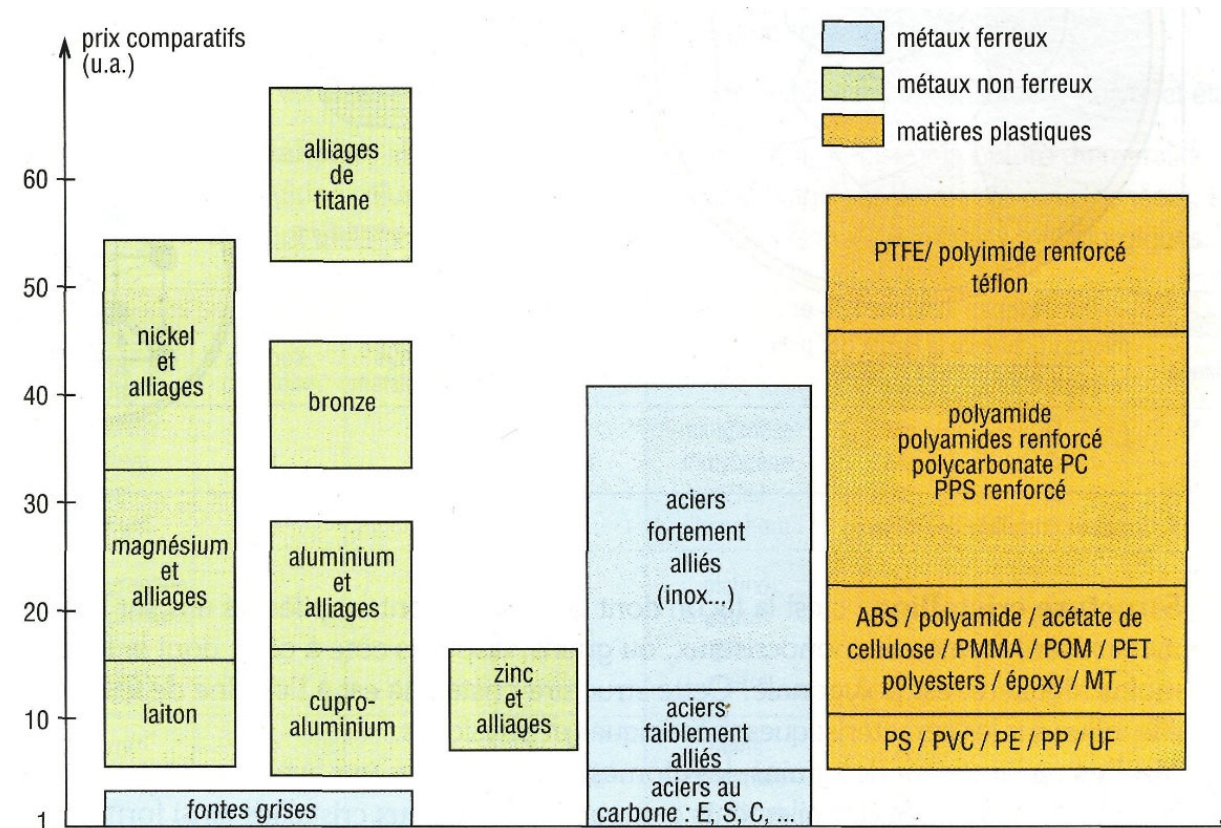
prix comparatifs (u.a.)

60
50
40
30
20
10
1

métaux ferreux
métaux non ferreux
matières plastiques

alliages de titane

nickel et alliages

bronze

magnésium et alliages

aluminium et alliages

laiton

cupro-aluminium

zinc et alliages

fontes grises

aciers fortement alliés (inox...)

aciers faiblement alliés

aciers au carbone : E, S, C, ...

PTFE/ polyimide renforcé téflon

polyamide
polyamides renforcé
polycarbonate PC
PPS renforcé

ABS / polyamide / acétate de cellulose / PMMA / POM / PET polyesters / époxy / MT

PS / PVC / PE / PP / UF